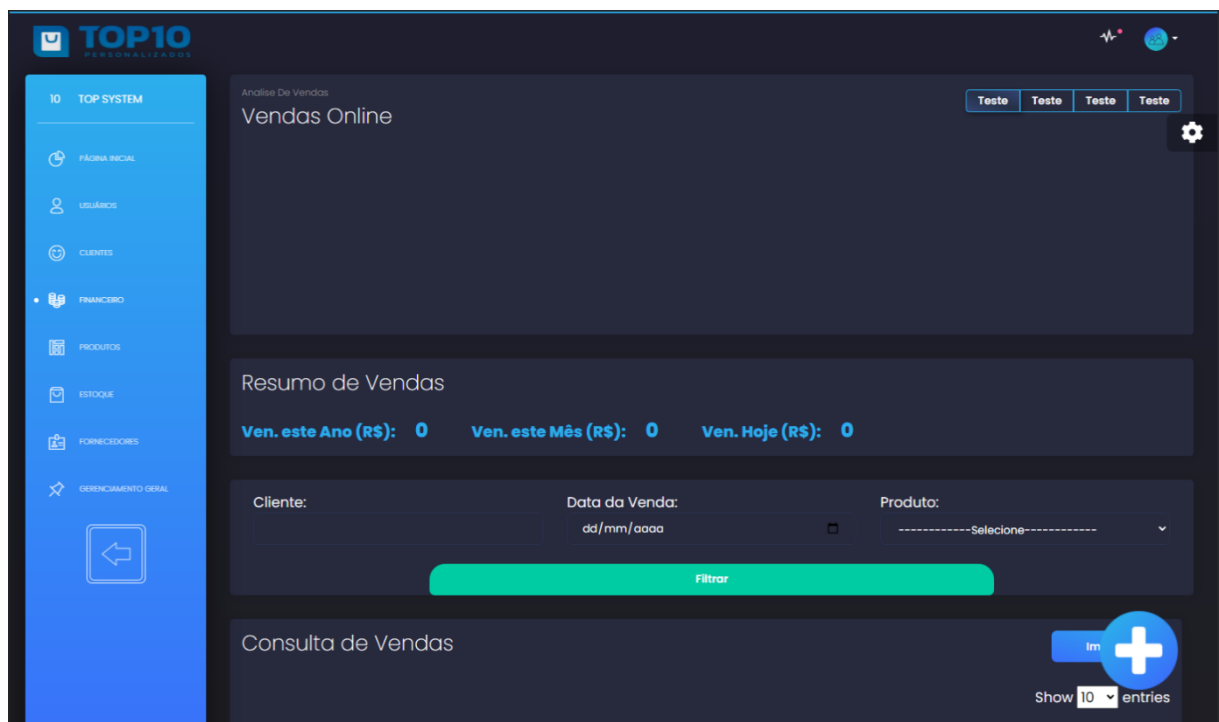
TOP10
PERSONALIZADOS

10 TOP SYSTEM

PÁGINA INICIAL

USUÁRIOS

CLIENTES

FINANCEIRO

PRODUTOS

ESTOQUE

FORNECEDORES

GERENCIAMENTO GERAL

Analise De Vendas
Vendas Online

Teste Teste Teste Teste

Resumo de Vendas

Ven. este Ano (R$): 0 Ven. este Mês (R$): 0 Ven. Hoje (R$): 0

Cliente:

Data da Venda:
dd/mm/aaaa

Produto:
------------Selecione------------

Filtrar

Consulta de Vendas

Im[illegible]

Show 10 entries